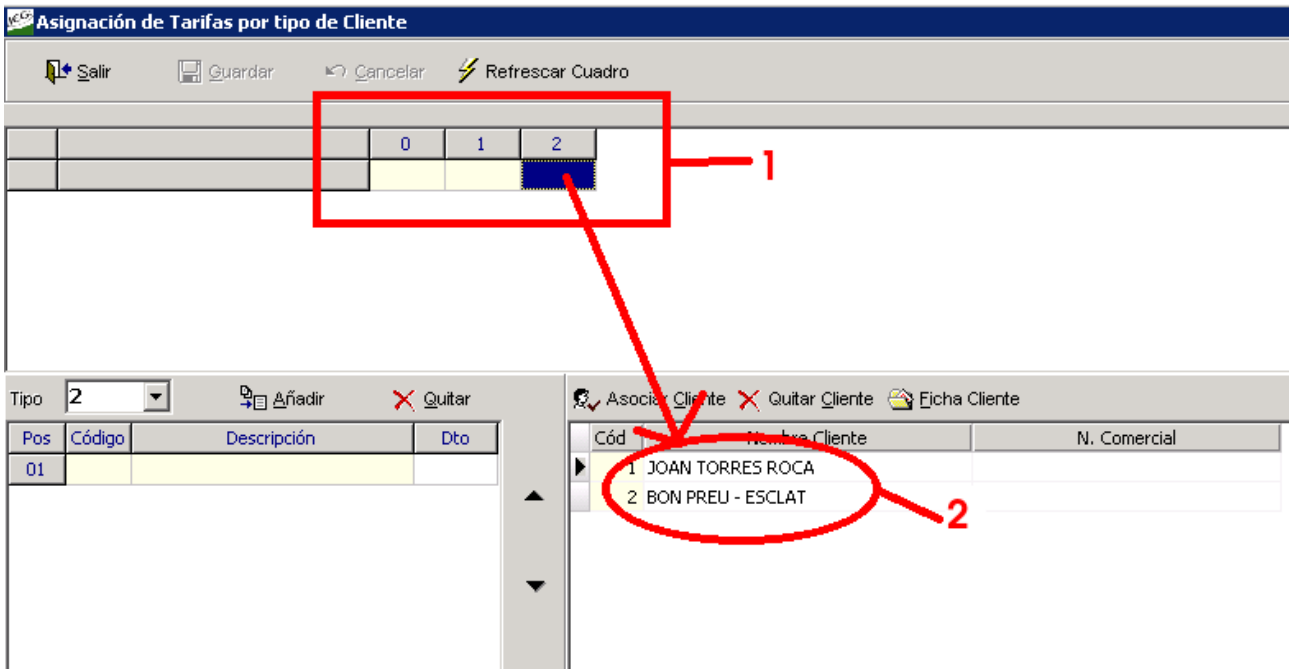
Asignación de Tarifas por tipo de Cliente

Salir Guardar Cancelar Refrescar Cuadro

| | | 0 | 1 | 2 |
|---|---|---|---|---|
| | | | | |

1

Tipo 2 Añadir Quitar

| Pos | Código | Descripción | Dto |
|---|---|---|---|
| 01 | | | |

Asociar Cliente Quitar Cliente Ficha Cliente

| Cód | Nombre Cliente | N. Comercial |
|---|---|---|
| 1 | JOAN TORRES ROCA | |
| 2 | BON PREU - ESCLAT | |

2